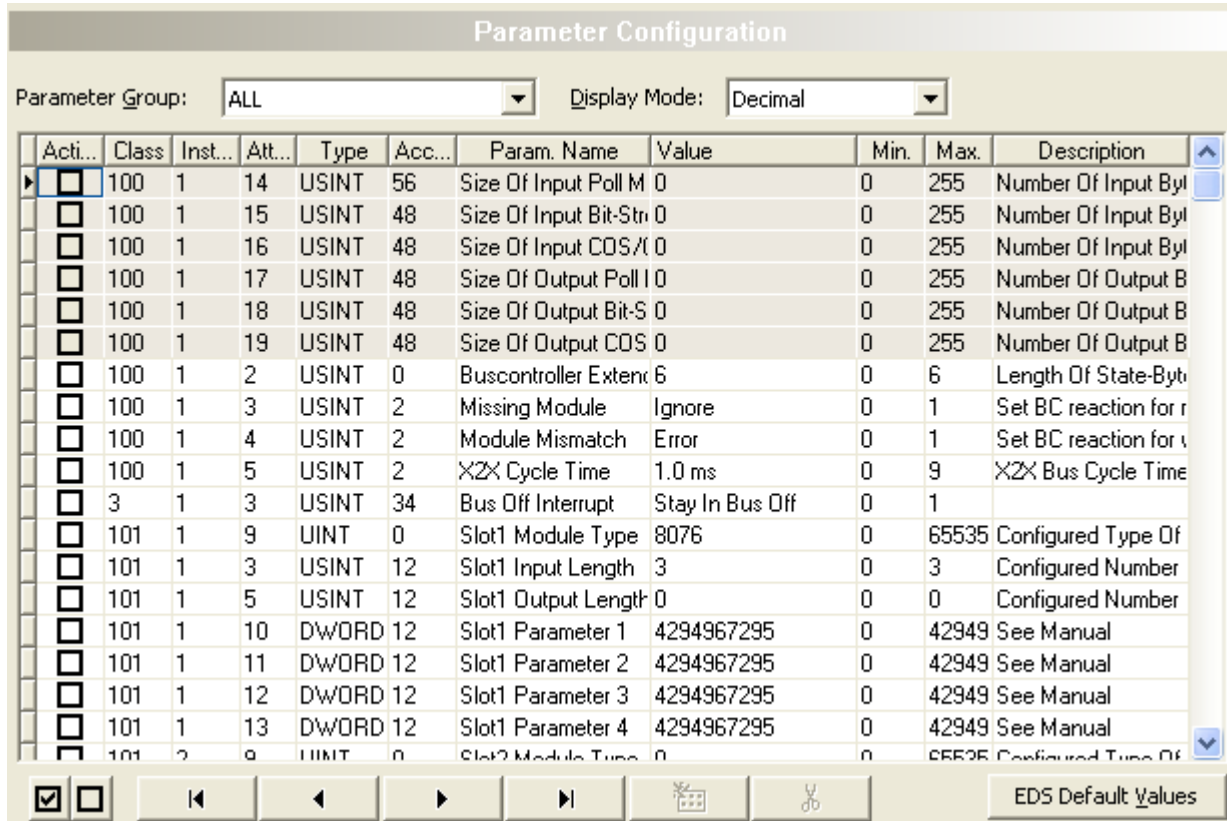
Parameter Configuration

Parameter Group: ALL

Display Mode: Decimal

| Acti... | Class | Inst... | Att... | Type | Acc... | Param. Name | Value | Min. | Max. | Description |
|---|---|---|---|---|---|---|---|---|---|---|
| | 100 | 1 | 14 | USINT | 56 | Size Of Input Poll M | 0 | 0 | 255 | Number Of Input Byt |
| | 100 | 1 | 15 | USINT | 48 | Size Of Input Bit-Str | 0 | 0 | 255 | Number Of Input Byt |
| | 100 | 1 | 16 | USINT | 48 | Size Of Input COS/( | 0 | 0 | 255 | Number Of Input Byt |
| | 100 | 1 | 17 | USINT | 48 | Size Of Output Poll I | 0 | 0 | 255 | Number Of Output B |
| | 100 | 1 | 18 | USINT | 48 | Size Of Output Bit-S | 0 | 0 | 255 | Number Of Output B |
| | 100 | 1 | 19 | USINT | 48 | Size Of Output COS | 0 | 0 | 255 | Number Of Output B |
| | 100 | 1 | 2 | USINT | 0 | Buscontroller Extend | 6 | 0 | 6 | Length Of State-Byt |
| | 100 | 1 | 3 | USINT | 2 | Missing Module | Ignore | 0 | 1 | Set BC reaction for r |
| | 100 | 1 | 4 | USINT | 2 | Module Mismatch | Error | 0 | 1 | Set BC reaction for v |
| | 100 | 1 | 5 | USINT | 2 | X2X Cycle Time | 1.0 ms | 0 | 9 | X2X Bus Cycle Time |
| | 3 | 1 | 3 | USINT | 34 | Bus Off Interrupt | Stay In Bus Off | 0 | 1 | |
| | 101 | 1 | 9 | UINT | 0 | Slot1 Module Type | 8076 | 0 | 65535 | Configured Type Of |
| | 101 | 1 | 3 | USINT | 12 | Slot1 Input Length | 3 | 0 | 3 | Configured Number |
| | 101 | 1 | 5 | USINT | 12 | Slot1 Output Length | 0 | 0 | 0 | Configured Number |
| | 101 | 1 | 10 | DWORD | 12 | Slot1 Parameter 1 | 4294967295 | 0 | 42949 | See Manual |
| | 101 | 1 | 11 | DWORD | 12 | Slot1 Parameter 2 | 4294967295 | 0 | 42949 | See Manual |
| | 101 | 1 | 12 | DWORD | 12 | Slot1 Parameter 3 | 4294967295 | 0 | 42949 | See Manual |
| | 101 | 1 | 13 | DWORD | 12 | Slot1 Parameter 4 | 4294967295 | 0 | 42949 | See Manual |
| | 101 | 2 | 9 | UINT | 0 | Slot2 Module Type | 0 | 0 | 65535 | Configured Type Of |

EDS Default Values